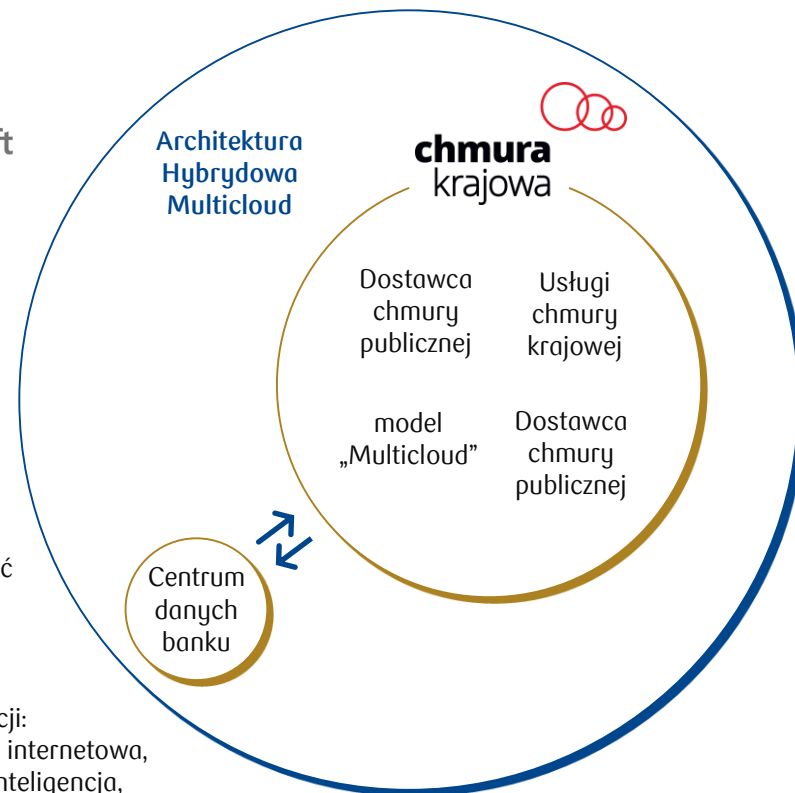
ft

ć

cji:
internetowa,
nteligencja,

Architektura Hybrydowa Multicloud

chmura krajowa

Dostawca chmury publicznej

Usługi chmury krajowej

model „Multicloud”

Dostawca chmury publicznej

Centrum danych banku